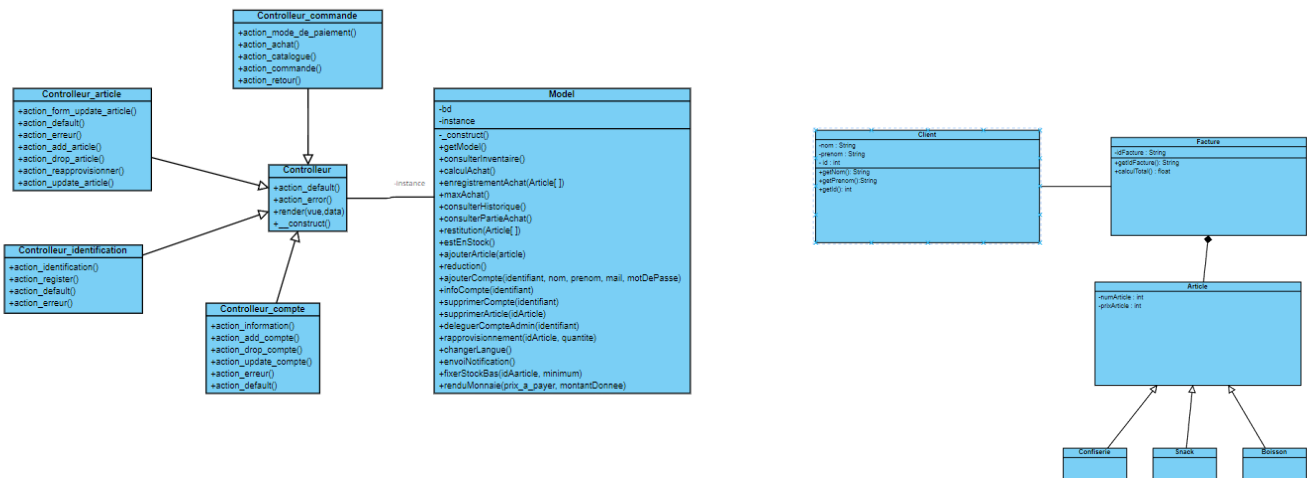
Controlleur_commande
+action_mode_de_paiement()
+action_achat()
+action_catalogue()
+action_commande()
+action_retour()

Controlleur_article
+action_form_update_article()
+action_default()
+action_erreur()
+action_add_article()
+action_drop_article()
+action_reaprovisionner()
+action_update_article()

Controlleur
+action_default()
+action_error()
+render(vue,data)
+__construct()

-instance

Model
-bd
-instance
-_construct()
+getModel()
+consulterInventaire()
+calculAchat()
+enregistrementAchat(Article[ ])
+maxAchat()
+consulterHistorique()
+consulterPartieAchat()
+restitution(Article[ ])
+estEnStock()
+ajouterArticle(article)
+reduction()
+ajouterCompte(identifiant, nom, prenom, mail, motDePasse)
+infoCompte(identifiant)
+supprimerCompte(identifiant)
+supprimerArticle(idArticle)
+deleguerCompteAdmin(identifiant)
+rapprovisionnement(idArticle, quantite)
+changerLangue()
+envoiNotification()
+fixerStockBas(idAarticle, minimum)
+renduMonnaie(prix_a_payer, montantDonnee)

Controlleur_identification
+action_identification()
+action_register()
+action_default()
+action_erreur()

Controlleur_compte
+action_information()
+action_add_compte()
+action_drop_compte()
+action_update_compte()
+action_erreur()
+action_default()

Client
-nom : String
-prenom : String
- id : int
+getNom(): String
+getPrenom():String
+getId(): int

Facture
-idFacture : String
+getIdFacture(): String
+calculTotal() : float

Article
-numArticle : int
-prixArticle : int

Confiserie

Snack

Boisson